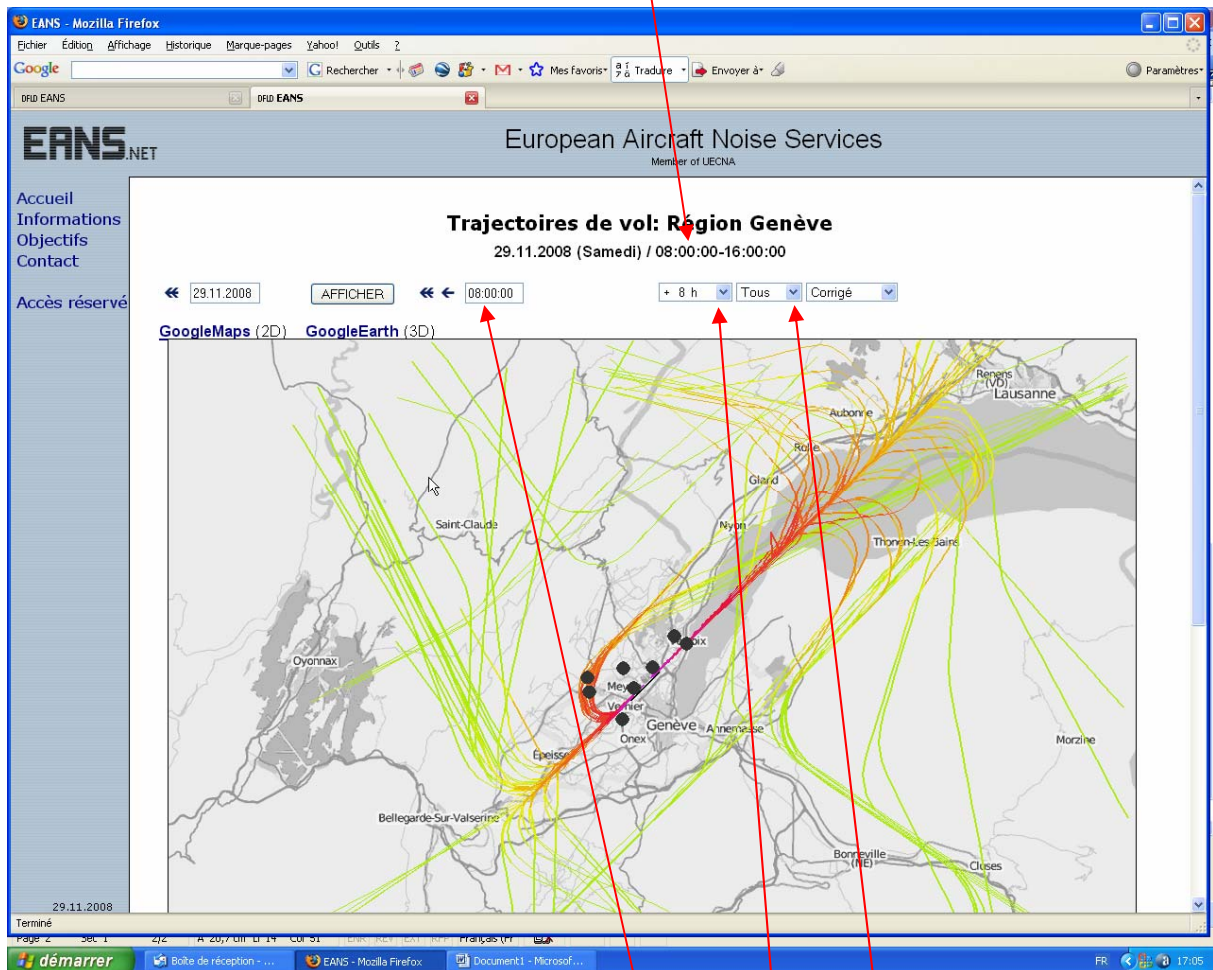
EANS - Mozilla Firefox

Fichier Édition Affichage Historique Marque-pages Yahoo! Outils ?

Google G Rechercher Mes favoris Traduire Envoyer à Paramètres

DFLD EANS DFLD EANS

EANS.NET

European Aircraft Noise Services
Member of UECNA

Accueil
Informations
Objectifs
Contact

Accès réservé

Trajectoires de vol: Région Genève
29.11.2008 (Samedi) / 08:00:00-16:00:00

« 29.11.2008 AFFICHER « ← 08:00:00 + 8 h Tous Corrigé

GoogleMaps (2D) GoogleEarth (3D)

Renens (VD) Lausanne
Aubonne
Rolle
Gland
Saint-Claude
Nyon
Thonon-Les-Bains
Oyonnax
Meyrin
Vernier
Genève
Annemasse
Onex
Épeisses
Morzine
Bellegarde-Sur-Valserine
Bonneville (FR)
Cluses

29.11.2008

Terminé

Page 2 Sec 1 2/2 À 20,7 cm Li 14 Col 51 ENR REV EXT RFP Français (Fr

démarrer Boîte de réception - ... EANS - Mozilla Firefox Document1 - Microsof... FR 17:05